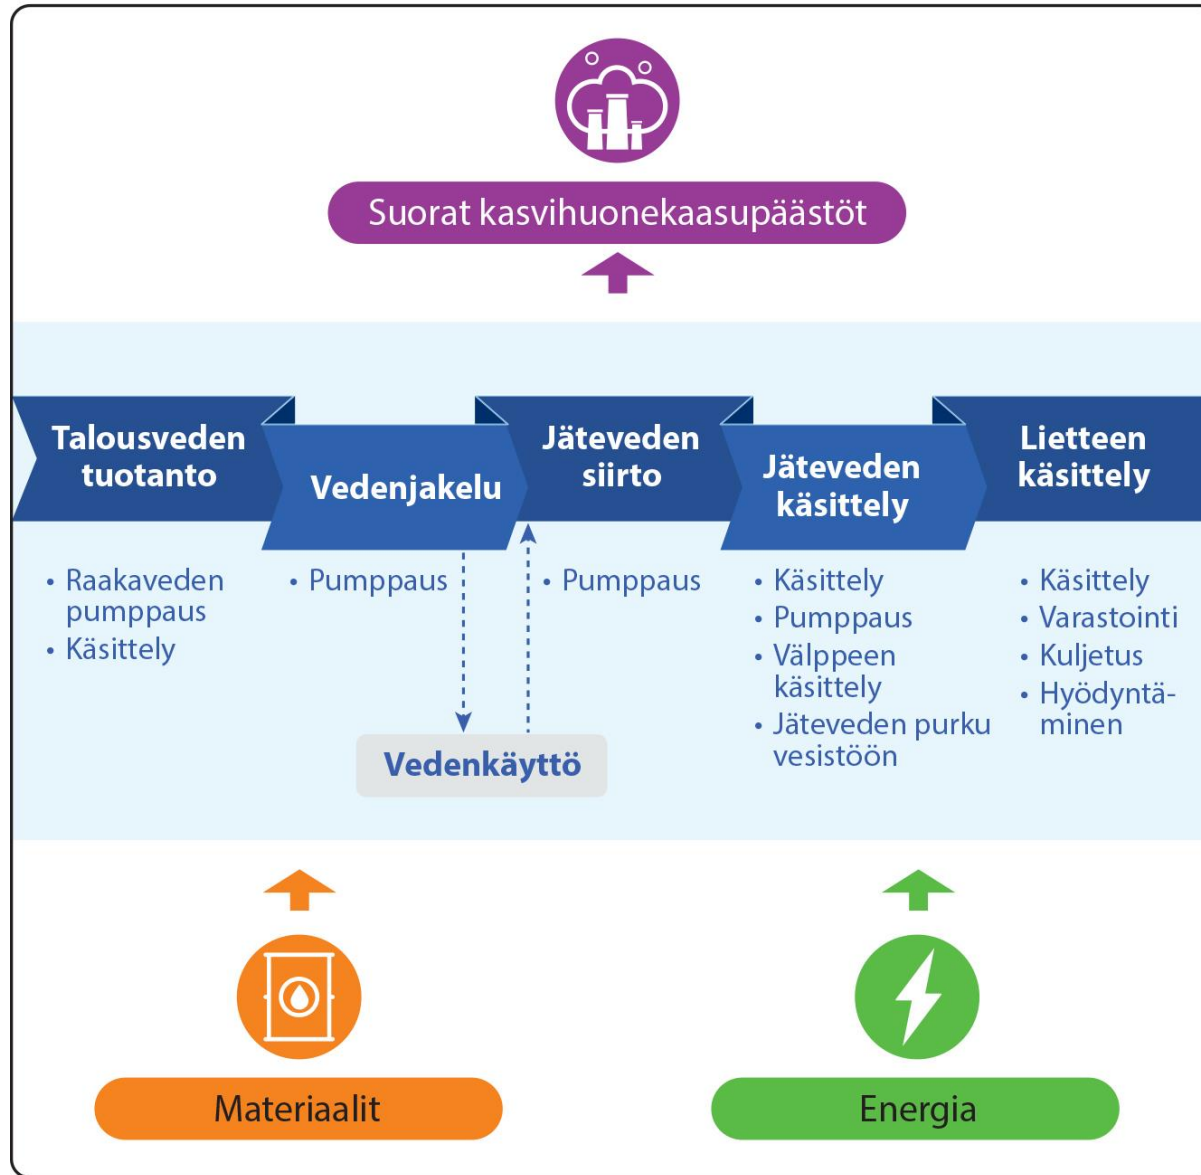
Suorat kasvihuonekaasupäästöt

Talousveden tuotanto

Vedenjakelu

Jäteveden siirto

Jäteveden käsittely

Lietteen käsittely

• Raakaveden pumppaus
• Käsittely

• Pumppaus

• Pumppaus

• Käsittely
• Pumppaus
• Välppeen käsittely
• Jäteveden purku vesistöön

• Käsittely
• Varastointi
• Kuljetus
• Hyödyntäminen

Vedenkäyttö

Materiaalit

Energia